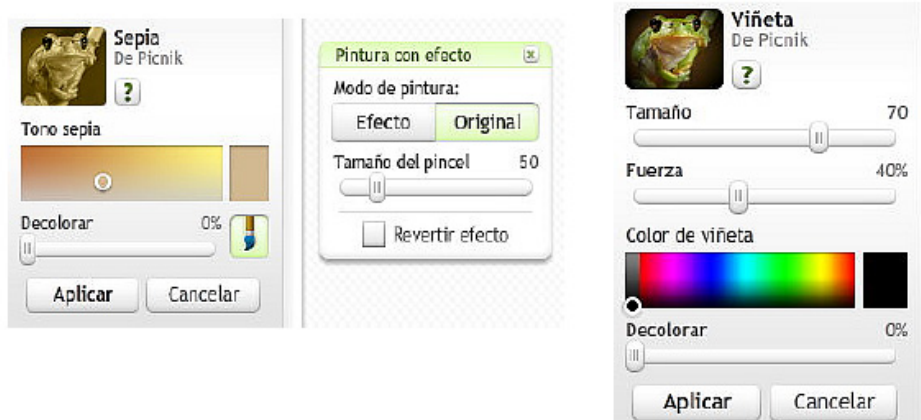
Sepia
De Picnik
?
Tono sepia
Decolorar 0%
Aplicar Cancelar

Pintura con efecto
Modo de pintura:
Efecto Original
Tamaño del pincel 50
Revertir efecto

Viñeta
De Picnik
?
Tamaño 70
Fuerza 40%
Color de viñeta
Decolorar 0%
Aplicar Cancelar